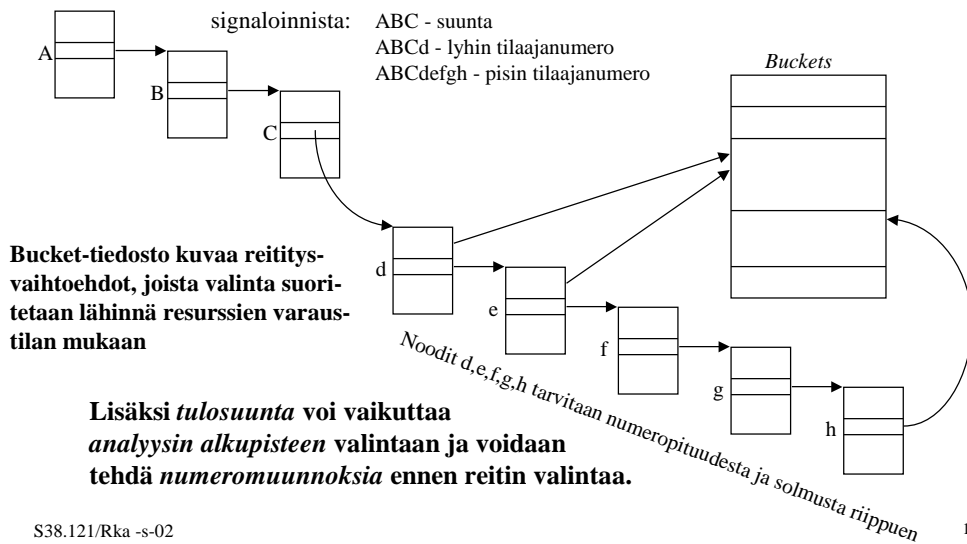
signaloinnista: ABC - suunta
ABCd - lyhin tilaajanumero
ABCdefgh - pisin tilaajanumero

*Buckets*

A
B
C
d
e
f
g
h

**Bucket-tiedosto kuvaa reititysvaihtoehdot, joista valinta suoritetaan lähinnä resurssien varaustilan mukaan**

Noodit d,e,f,g,h tarvitaan numeropituudesta ja solmusta riippuen

**Lisäksi *tulosuunta* voi vaikuttaa *analyysin alkupisteen* valintaan ja voidaan tehdä *numeromuunnoksia* ennen reitin valintaa.**

S38.121/Rka -s-02

1